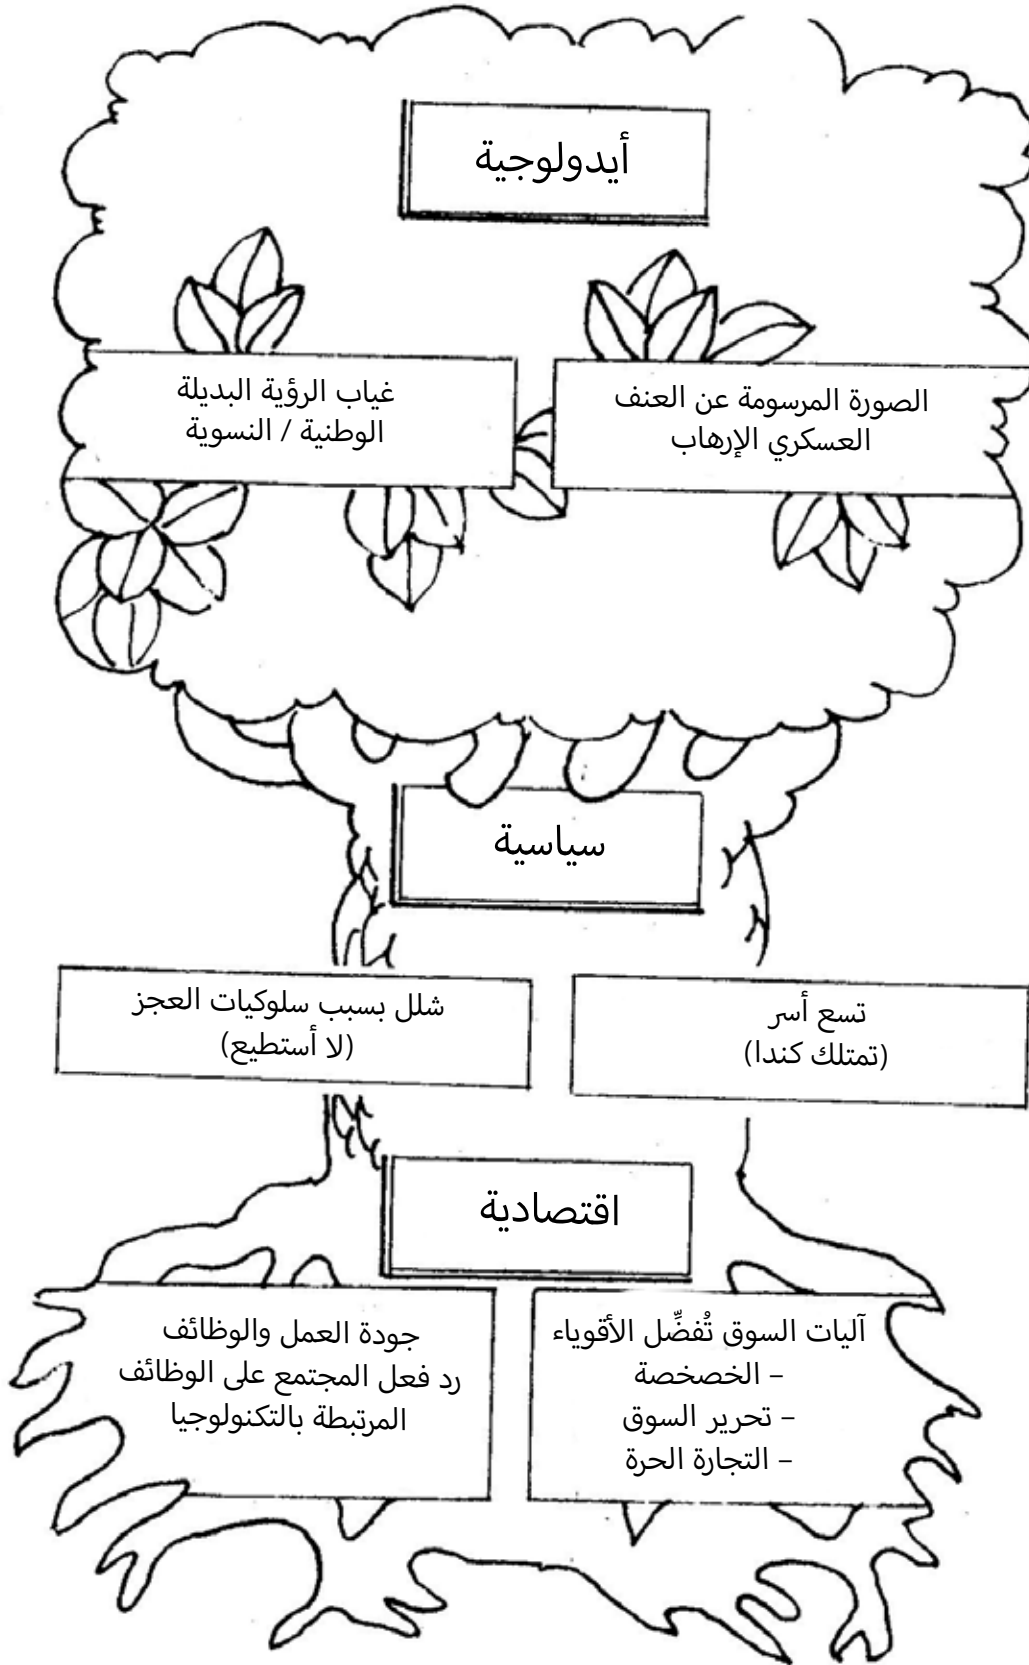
أيدولوجية

الصورة المرسومة عن العنف
العسكري الإرهاب

غياب الرؤية البديلة
الوطنية / النسوية

سياسية

تسع أسر
(تمتلك كندا)

شلل بسبب سلوكيات العجز
(لا أستطيع)

اقتصادية

آليات السوق تُفضِّل الأقوياء
- الخصخصة
- تحرير السوق
- التجارة الحرة

جودة العمل والوظائف
رد فعل المجتمع على الوظائف
المرتبطة بالتكنولوجيا